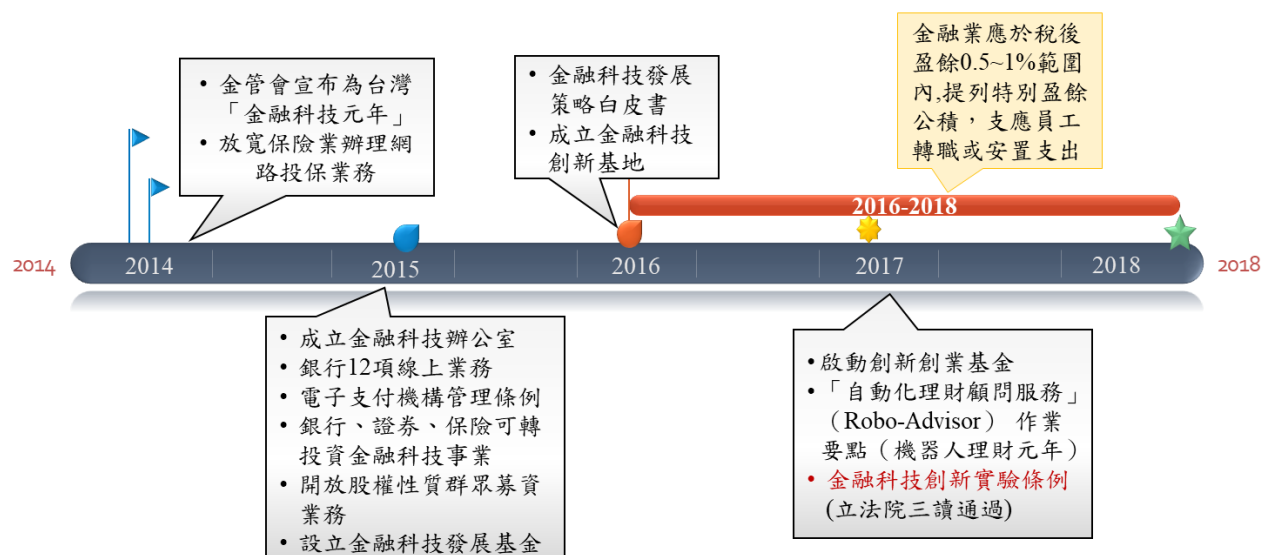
金融業應於稅後盈餘0.5~1%範圍內,提列特別盈餘公積，支應員工轉職或安置支出

• 金管會宣布為台灣「金融科技元年」
• 放寬保險業辦理網路投保業務

• 金融科技發展策略白皮書
• 成立金融科技創新基地

2016-2018

2014 2014 2015 2016 2017 2018 2018

• 成立金融科技辦公室
• 銀行12項線上業務
• 電子支付機構管理條例
• 銀行、證券、保險可轉投資金融科技事業
• 開放股權性質群眾募資業務
• 設立金融科技發展基金

• 啟動創新創業基金
• 「自動化理財顧問服務」（Robo-Advisor） 作業要點（機器人理財元年）
• 金融科技創新實驗條例 (立法院三讀通過)